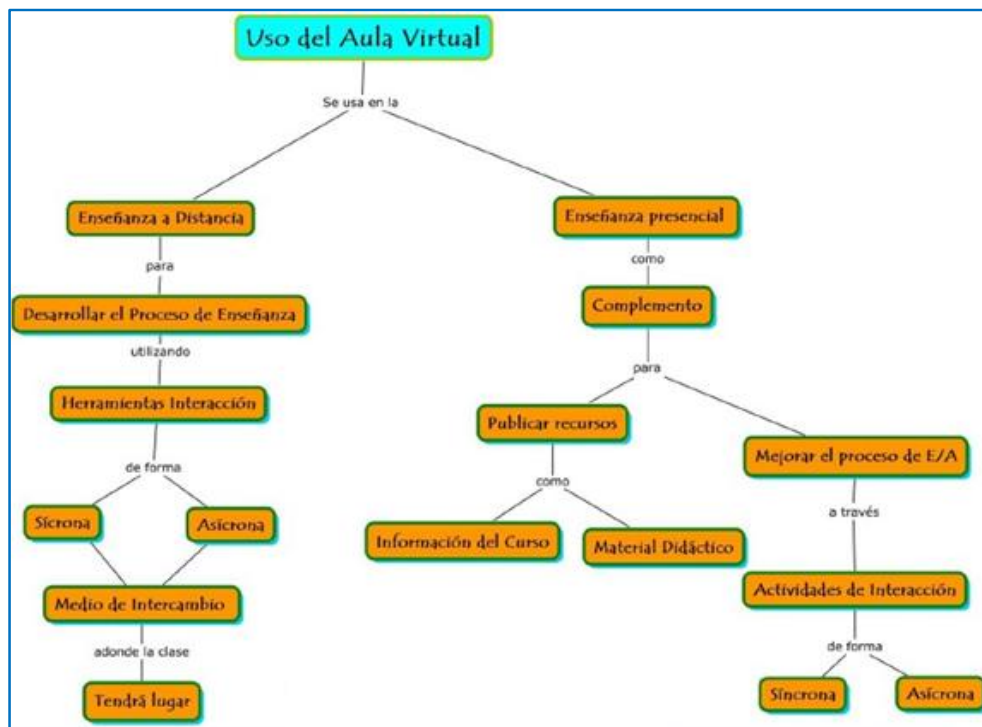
Uso del Aula Virtual

Se usa en la

Enseñanza a Distancia

para

Desarrollar el Proceso de Enseñanza

utilizando

Herramientas Interacción

de forma

Sícrona

Asícrona

Medio de Intercambio

adonde la clase

Tendrá lugar

Enseñanza presencial

como

Complemento

para

Publicar recursos

como

Información del Curso

Material Didáctico

Mejorar el proceso de E/A

a través

Actividades de Interacción

de forma

Síncrona

Asícrona